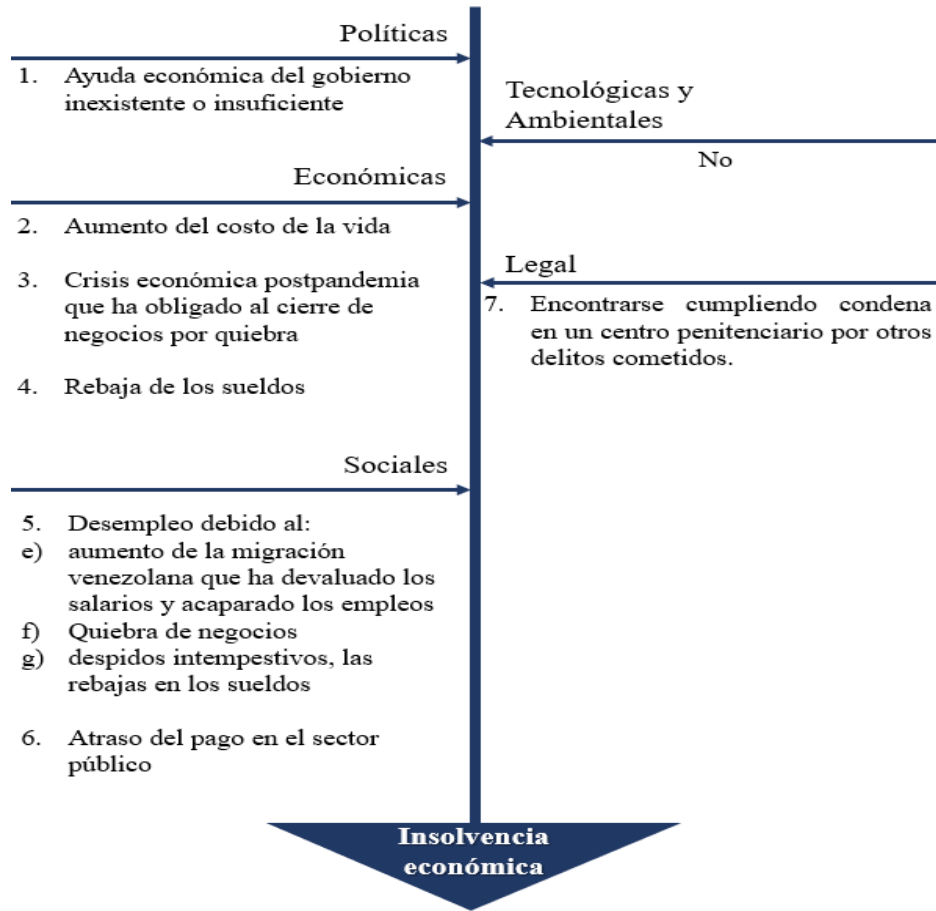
Políticas

1. Ayuda económica del gobierno inexistente o insuficiente

Tecnológicas y Ambientales

No

Económicas

2. Aumento del costo de la vida

3. Crisis económica postpandemia que ha obligado al cierre de negocios por quiebra

4. Rebaja de los sueldos

Legal

7. Encontrarse cumpliendo condena en un centro penitenciario por otros delitos cometidos.

Sociales

5. Desempleo debido al:
e) aumento de la migración venezolana que ha devaluado los salarios y acaparado los empleos
f) Quiebra de negocios
g) despidos intempestivos, las rebajas en los sueldos

6. Atraso del pago en el sector público

Insolvencia económica